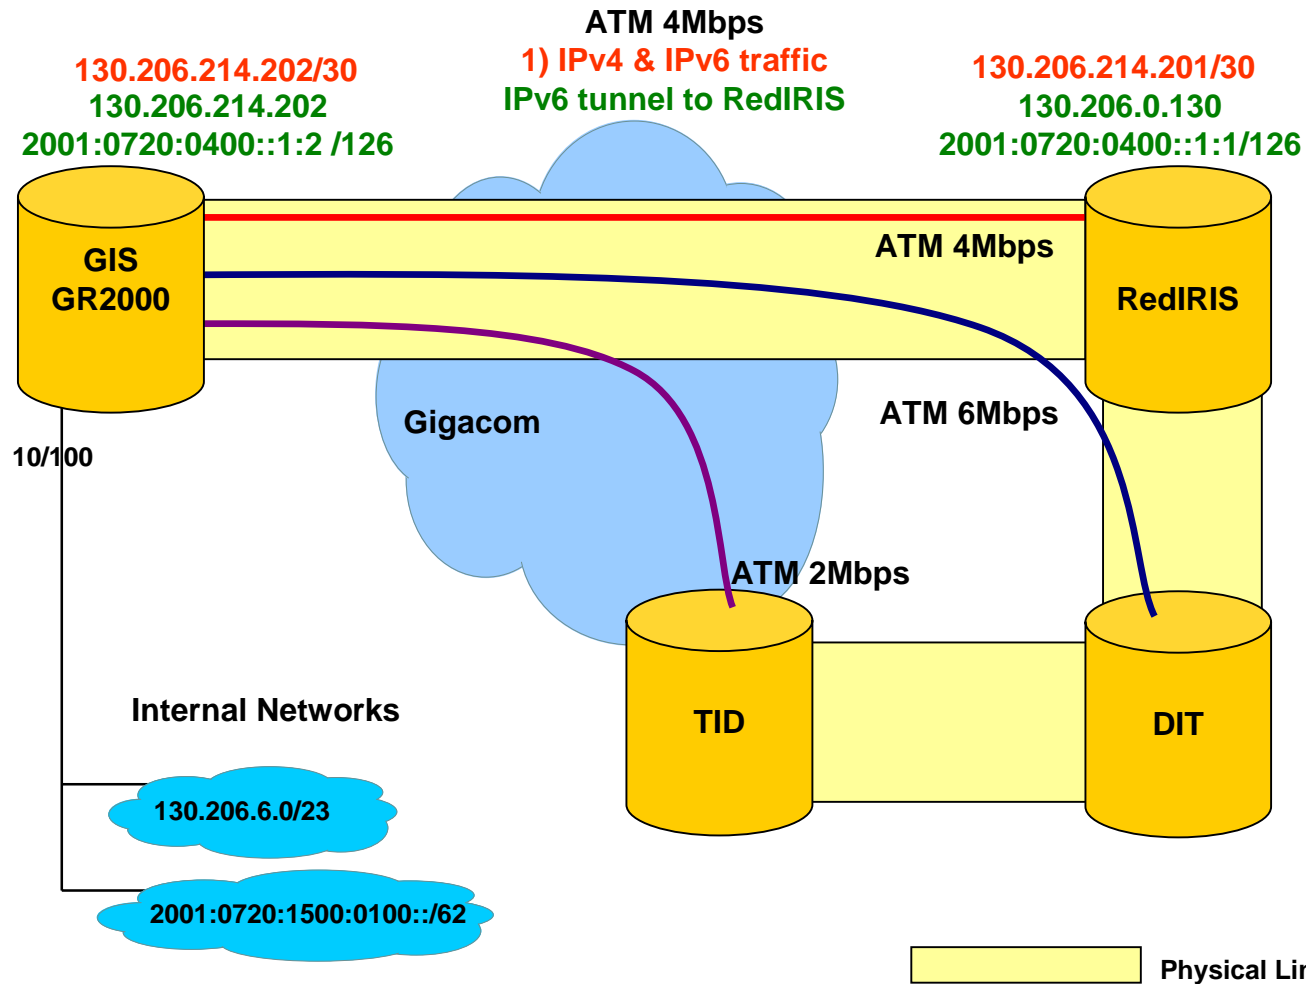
ATM 4Mbps
1) IPv4 & IPv6 traffic
IPv6 tunnel to RedIRIS

130.206.214.202/30
130.206.214.202
2001:0720:0400::1:2 /126

130.206.214.201/30
130.206.0.130
2001:0720:0400::1:1/126

GIS
GR2000

ATM 4Mbps

RedIRIS

Gigacom

ATM 6Mbps

10/100

ATM 2Mbps

TID

DIT

Internal Networks

130.206.6.0/23

2001:0720:1500:0100::/62

Physical Li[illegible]